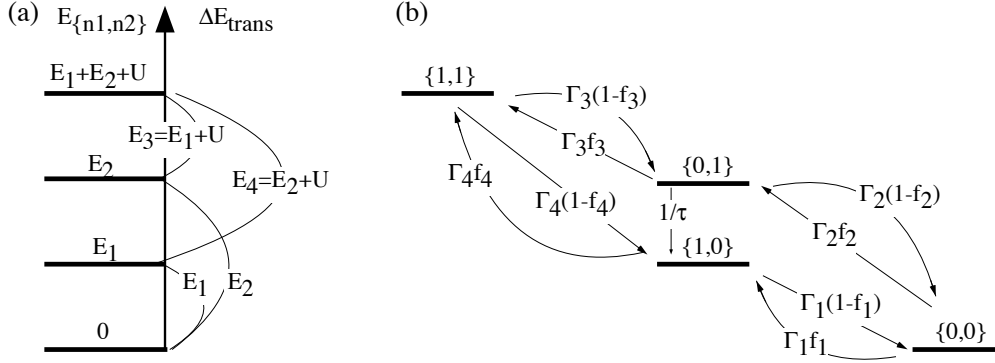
(a) $E_{\{n1,n2\}}$ $\Delta E_{trans}$

$E_1+E_2+U$

$E_3=E_1+U$

$E_2$

$E_4=E_2+U$

$E_1$

$E_1$ $E_2$

0

(b)

{1,1}

$\Gamma_3(1\text{-}f_3)$

$\Gamma_3 f_3$

{0,1}

$\Gamma_4 f_4$

$\Gamma_4(1\text{-}f_4)$

$1/\tau$

{1,0}

$\Gamma_2(1\text{-}f_2)$

$\Gamma_2 f_2$

$\Gamma_1(1\text{-}f_1)$

$\Gamma_1 f_1$

{0,0}